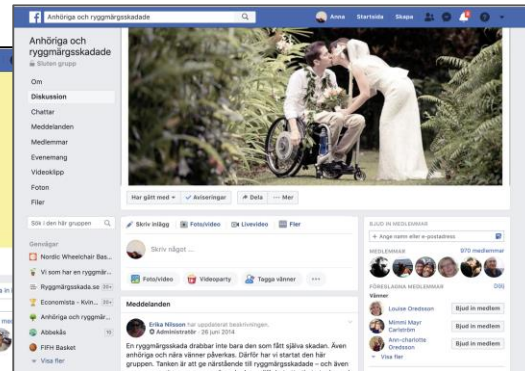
Anhöriga och ryggmärgsskadade

Anna Startsida Skapa 20+

Anhöriga och ryggmärgsskadade
Sluten grupp

Om
Diskussion
Chatter
Meddelanden
Medlemmar
Evenemang
Videoklipp
Foton
Filer

Sök i den här gruppen

Genvägar
Nordic Wheelchair Bas...
Vi som har en ryggmär...
Ryggmärgsskada.se 20+
Economista - Kvin... 20+
Anhöriga och ryggmär...
Abbekås 15
FIFH Basket
Visa fler

Har gått med Aviseringar Dela Mer

Skriv inlägg Foto/video Livevideo Filer

Skriv något ...

Foto/video Videoparty Tagga vänner

Meddelanden

Erika Nilsson har uppdaterat beskrivningen.
Administratör · 26 juni 2014

En ryggmärgsskada drabbar inte bara den som fått själva skadan. Även anhöriga och nära vänner påverkas. Därför har vi startat den här gruppen. Tanken är att ge närstående till ryggmärgsskadade – och även

BJUD IN MEDLEMMAR
Ange namn eller e-postadress

MEDLEMMAR 970 medlemmar

FÖRESLAGNA MEDLEMMAR
Vänner
Louise Oredsson Bjud in medlem
Mimmi Mayr Carlström Bjud in medlem
Ann-charlotte Oredsson Bjud in medlem
Visa fler